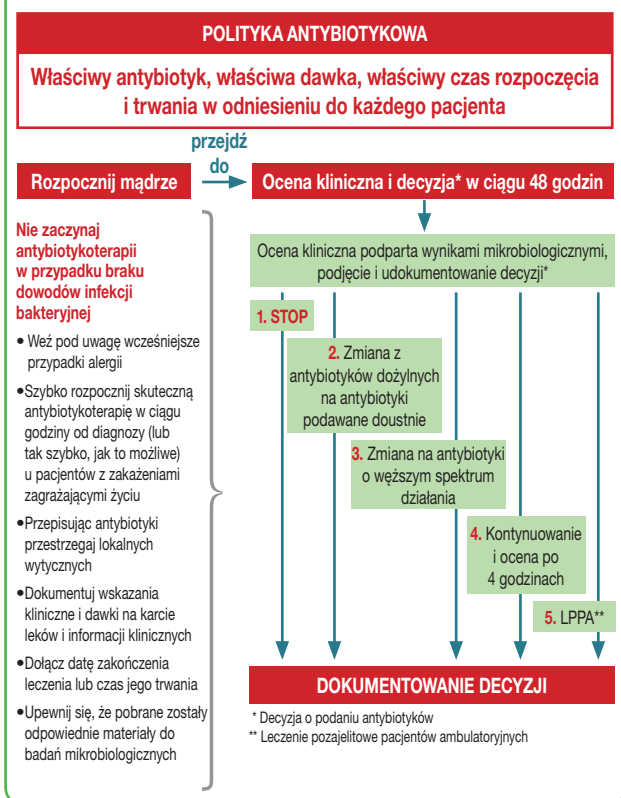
POLITYKA ANTYBIOTYKOWA

Właściwy antybiotyk, właściwa dawka, właściwy czas rozpoczęcia i trwania w odniesieniu do każdego pacjenta

Rozpocznij mądrze

przejdź do

Ocena kliniczna i decyzja* w ciągu 48 godzin

Nie zaczynaj antybiotykoterapii w przypadku braku dowodów infekcji bakteryjnej

• Weź pod uwagę wcześniejsze przypadki alergii

• Szybko rozpocznij skuteczną antybiotykoterapię w ciągu godziny od diagnozy (lub tak szybko, jak to możliwe) u pacjentów z zakażeniami zagrażającymi życiu

• Przepisując antybiotyki przestrzegaj lokalnych wytycznych

• Dokumentuj wskazania kliniczne i dawki na karcie leków i informacji klinicznych

• Dołącz datę zakończenia leczenia lub czas jego trwania

• Upewnij się, że pobrane zostały odpowiednie materiały do badań mikrobiologicznych

Ocena kliniczna podparta wynikami mikrobiologicznymi, podjęcie i udokumentowanie decyzji*

1. STOP

2. Zmiana z antybiotyków dożylnych na antybiotyki podawane doustnie

3. Zmiana na antybiotyki o węższym spektrum działania

4. Kontynuowanie i ocena po 4 godzinach

5. LPPA**

DOKUMENTOWANIE DECYZJI

* Decyzja o podaniu antybiotyków
** Leczenie pozajelitowe pacjentów ambulatoryjnych